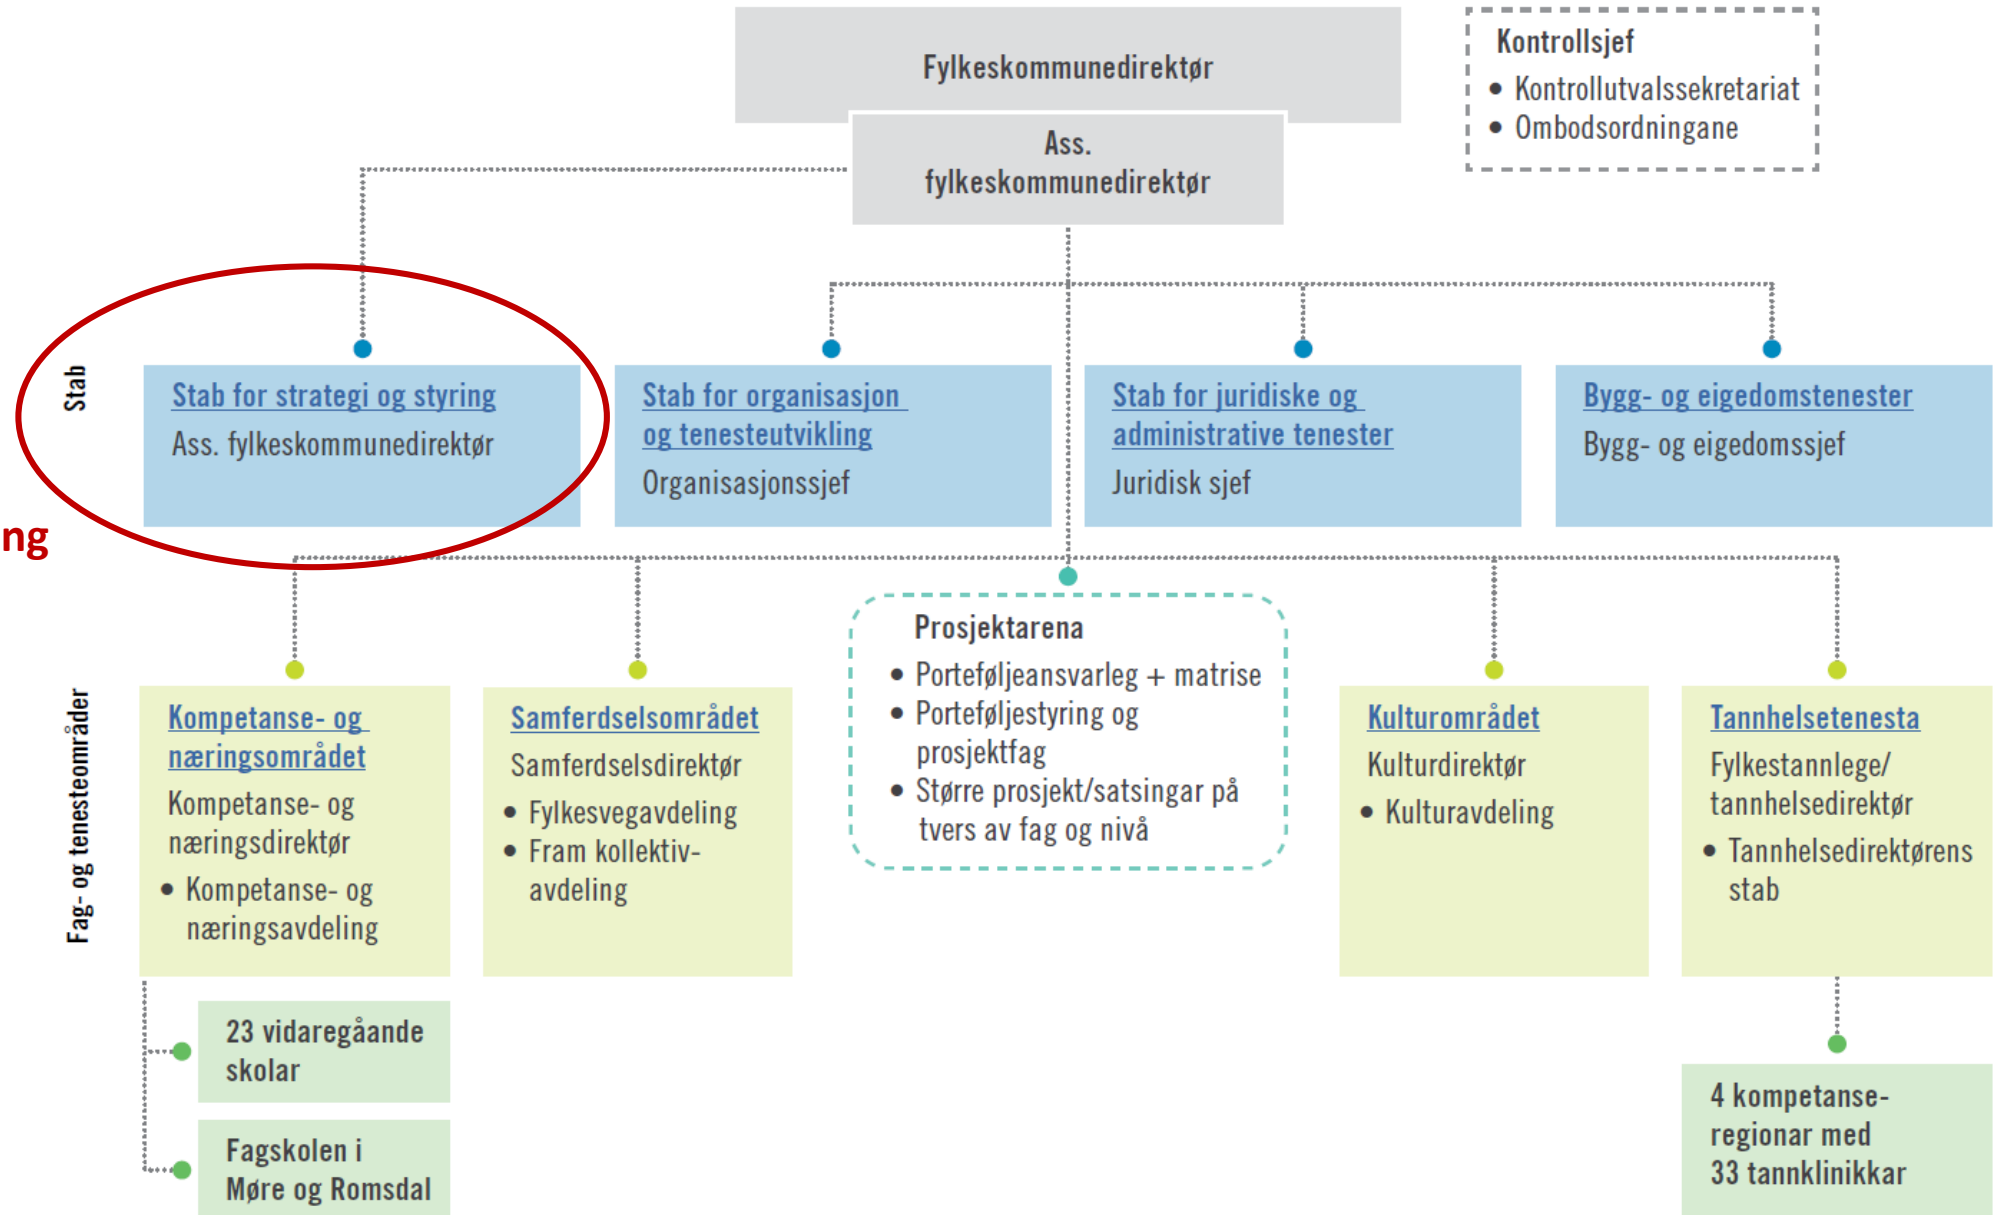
Fylkeskommunedirektør

Ass. fylkeskommunedirektør

Kontrollsjef
- Kontrollutvalssekretariat
- Ombodsordningane

Stab

Stab for strategi og styring
Ass. fylkeskommunedirektør

Stab for organisasjon og tenesteutvikling
Organisasjonssjef

Stab for juridiske og administrative tenester
Juridisk sjef

Bygg- og eigedomstenester
Bygg- og eigedomssjef

ng

Prosjektarena
- Porteføljeansvarleg + matrise
- Porteføljestyring og prosjektfag
- Større prosjekt/satsingar på tvers av fag og nivå

Fag- og tenesteområder

Kompetanse- og næringsområdet
Kompetanse- og næringsdirektør
- Kompetanse- og næringsavdeling

Samferdselsområdet
Samferdselsdirektør
- Fylkesvegavdeling
- Fram kollektiv-avdeling

Kulturområdet
Kulturdirektør
- Kulturavdeling

Tannhelsetenesta
Fylkestannlege/ tannhelsedirektør
- Tannhelsedirektørens stab

23 vidaregåande skolar

Fagskolen i Møre og Romsdal

4 kompetanse-regionar med 33 tannklinikkar